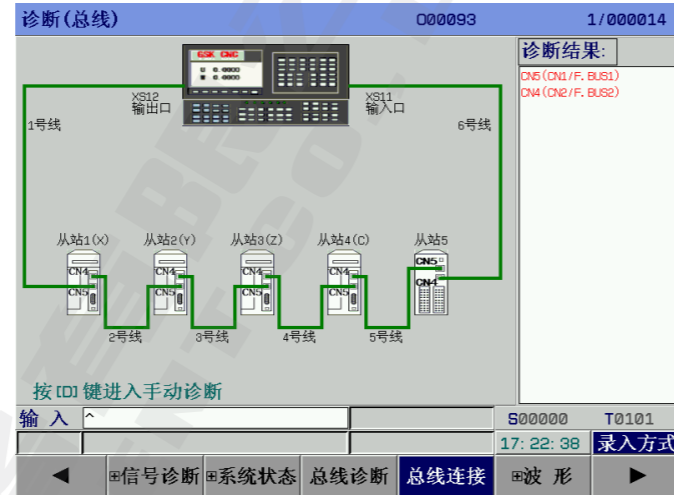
诊断(总线)　O00093　1/000014

GSK CNC

XS12 输出口

XS11 输入口

1号线

6号线

从站1(X)　从站2(Y)　从站3(Z)　从站4(C)　从站5

CN4　CN5　CN4　CN5　CN4　CN5　CN4　CN5　CN5　CN4

2号线　3号线　4号线　5号线

诊断结果:

CN5(CN1/F.BUS1)
CN4(CN2/F.BUS2)

按[D]键进入手动诊断

输 入 ^

S00000　T0101

17:22:38　录入方式

◀　⊞信号诊断　⊞系统状态　总线诊断　总线连接　⊞波 形　▶